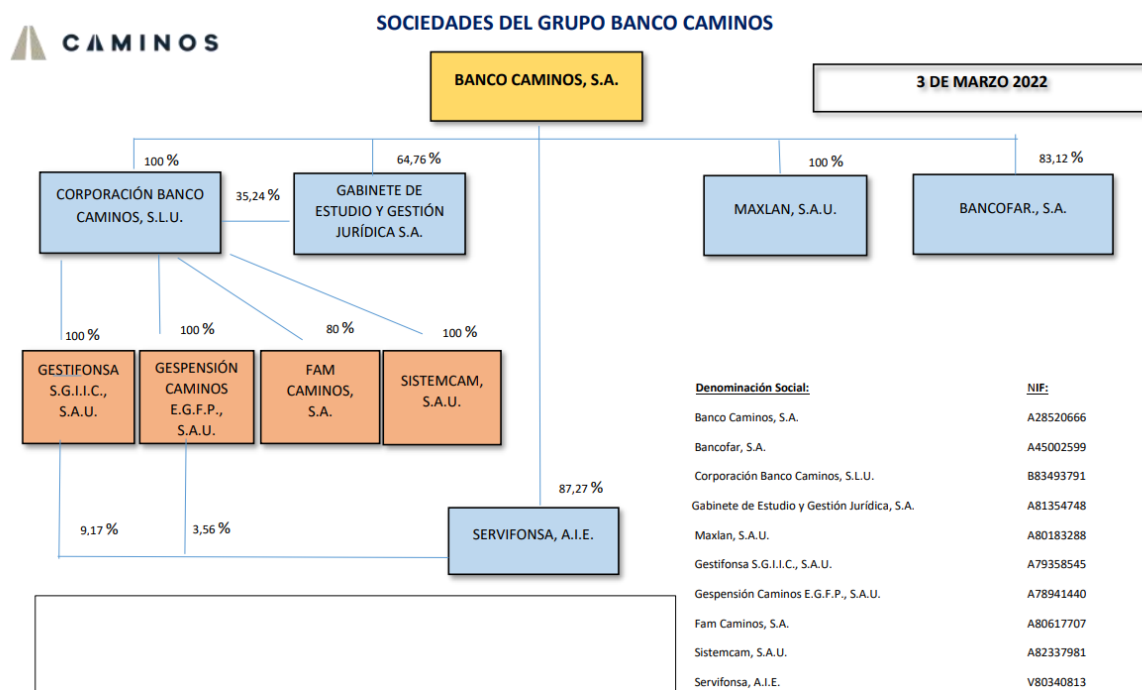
CAMINOS

SOCIEDADES DEL GRUPO BANCO CAMINOS

BANCO CAMINOS, S.A.

3 DE MARZO 2022

100 %

64,76 %

100 %

83,12 %

CORPORACIÓN BANCO CAMINOS, S.L.U.

35,24 %

GABINETE DE ESTUDIO Y GESTIÓN JURÍDICA S.A.

MAXLAN, S.A.U.

BANCOFAR., S.A.

100 %

100 %

80 %

100 %

GESTIFONSA S.G.I.I.C., S.A.U.

GESPENSIÓN CAMINOS E.G.F.P., S.A.U.

FAM CAMINOS, S.A.

SISTEMCAM, S.A.U.

87,27 %

9,17 %

3,56 %

SERVIFONSA, A.I.E.

| Denominación Social: | NIF: |
|---|---|
| Banco Caminos, S.A. | A28520666 |
| Bancofar, S.A. | A45002599 |
| Corporación Banco Caminos, S.L.U. | B83493791 |
| Gabinete de Estudio y Gestión Jurídica, S.A. | A81354748 |
| Maxlan, S.A.U. | A80183288 |
| Gestifonsa S.G.I.I.C., S.A.U. | A79358545 |
| Gespensión Caminos E.G.F.P., S.A.U. | A78941440 |
| Fam Caminos, S.A. | A80617707 |
| Sistemcam, S.A.U. | A82337981 |
| Servifonsa, A.I.E. | V80340813 |